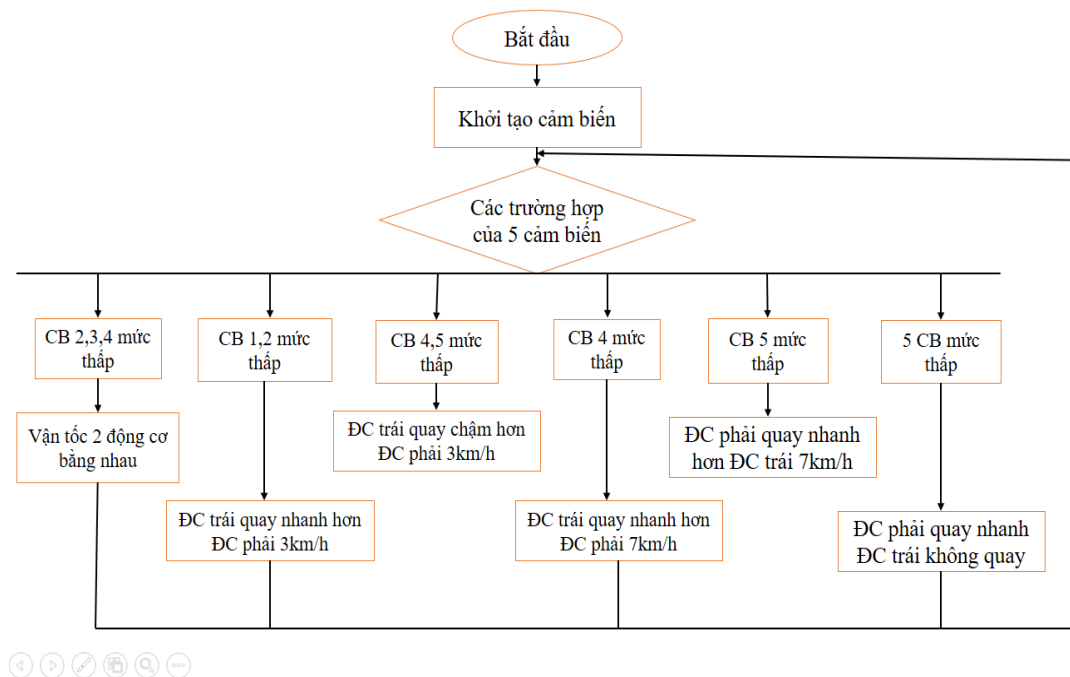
Bắt đầu

Khởi tạo cảm biến

Các trường hợp của 5 cảm biến

CB 2,3,4 mức thấp

CB 1,2 mức thấp

CB 4,5 mức thấp

CB 4 mức thấp

CB 5 mức thấp

5 CB mức thấp

Vận tốc 2 động cơ bằng nhau

ĐC trái quay chậm hơn ĐC phải 3km/h

ĐC phải quay nhanh hơn ĐC trái 7km/h

ĐC trái quay nhanh hơn ĐC phải 3km/h

ĐC trái quay nhanh hơn ĐC phải 7km/h

ĐC phải quay nhanh ĐC trái không quay